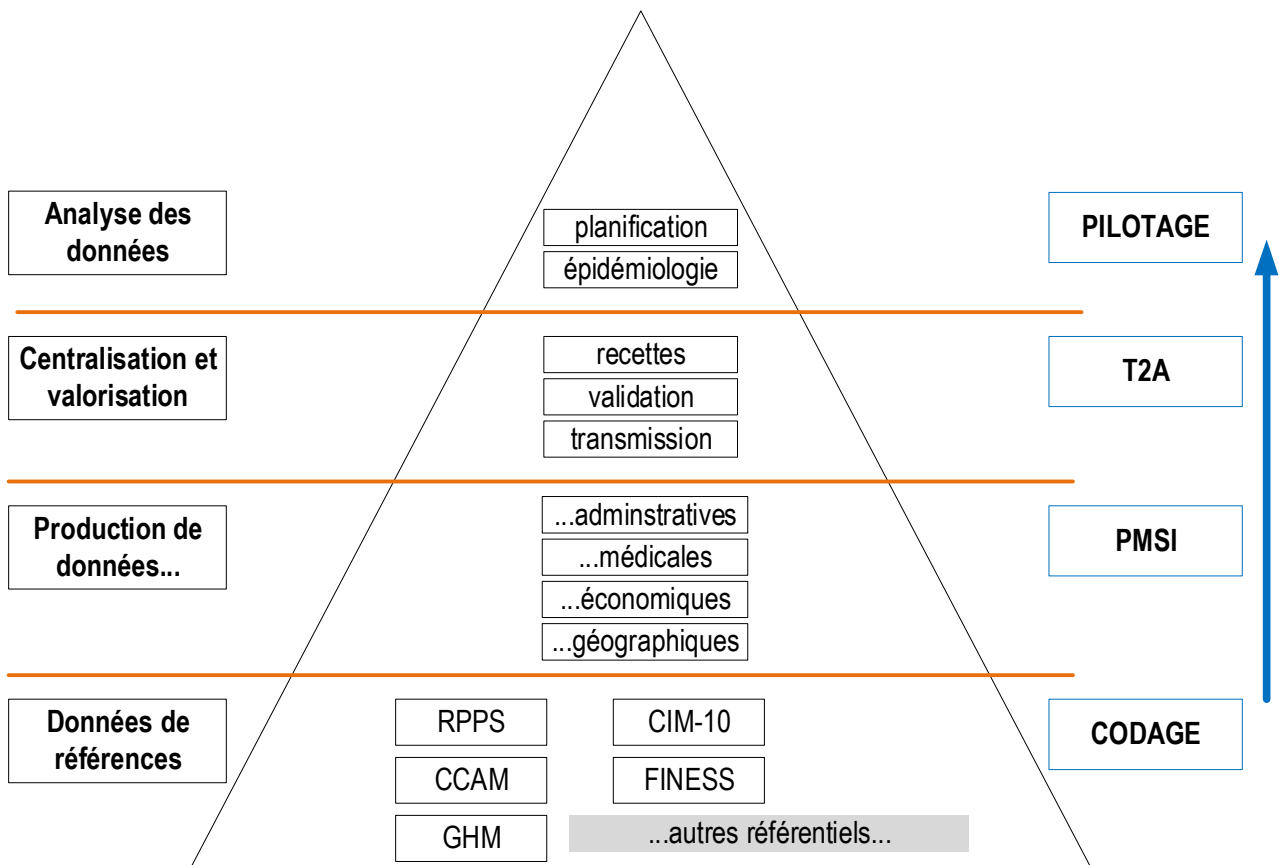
Analyse des données

planification
épidémiologie

PILOTAGE

Centralisation et valorisation

recettes
validation
transmission

T2A

Production de données...

...adminstratives
...médicales
...économiques
...géographiques

PMSI

Données de références

RPPS
CIM-10
CCAM
FINESS
GHM
...autres référentiels...

CODAGE